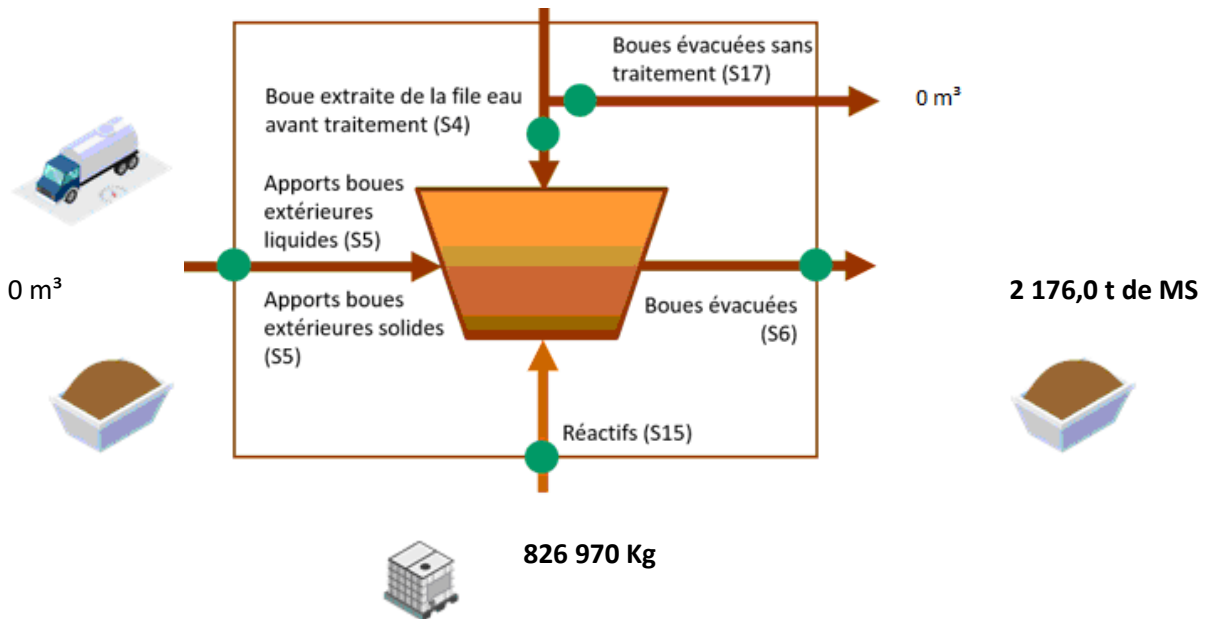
Boues évacuées sans traitement (S17)

0 m³

Boue extraite de la file eau avant traitement (S4)

Apports boues extérieures liquides (S5)

0 m³

Apports boues extérieures solides (S5)

Boues évacuées (S6)

2 176,0 t de MS

Réactifs (S15)

826 970 Kg